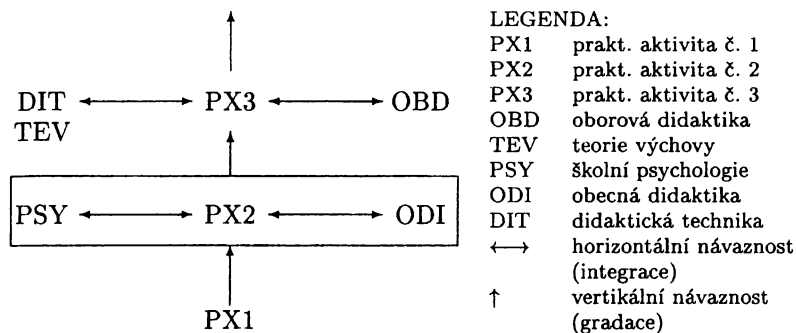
DIT $\longleftrightarrow$ PX3 $\longleftrightarrow$ OBD
TEV

PSY $\longleftrightarrow$ PX2 $\longleftrightarrow$ ODI

PX1

LEGENDA:

| | |
|---|---|
| PX1 | prakt. aktivita č. 1 |
| PX2 | prakt. aktivita č. 2 |
| PX3 | prakt. aktivita č. 3 |
| OBD | oborová didaktika |
| TEV | teorie výchovy |
| PSY | školní psychologie |
| ODI | obecná didaktika |
| DIT | didaktická technika |
| $\longleftrightarrow$ | horizontální návaznost (integrace) |
| $\uparrow$ | vertikální návaznost (gradace) |